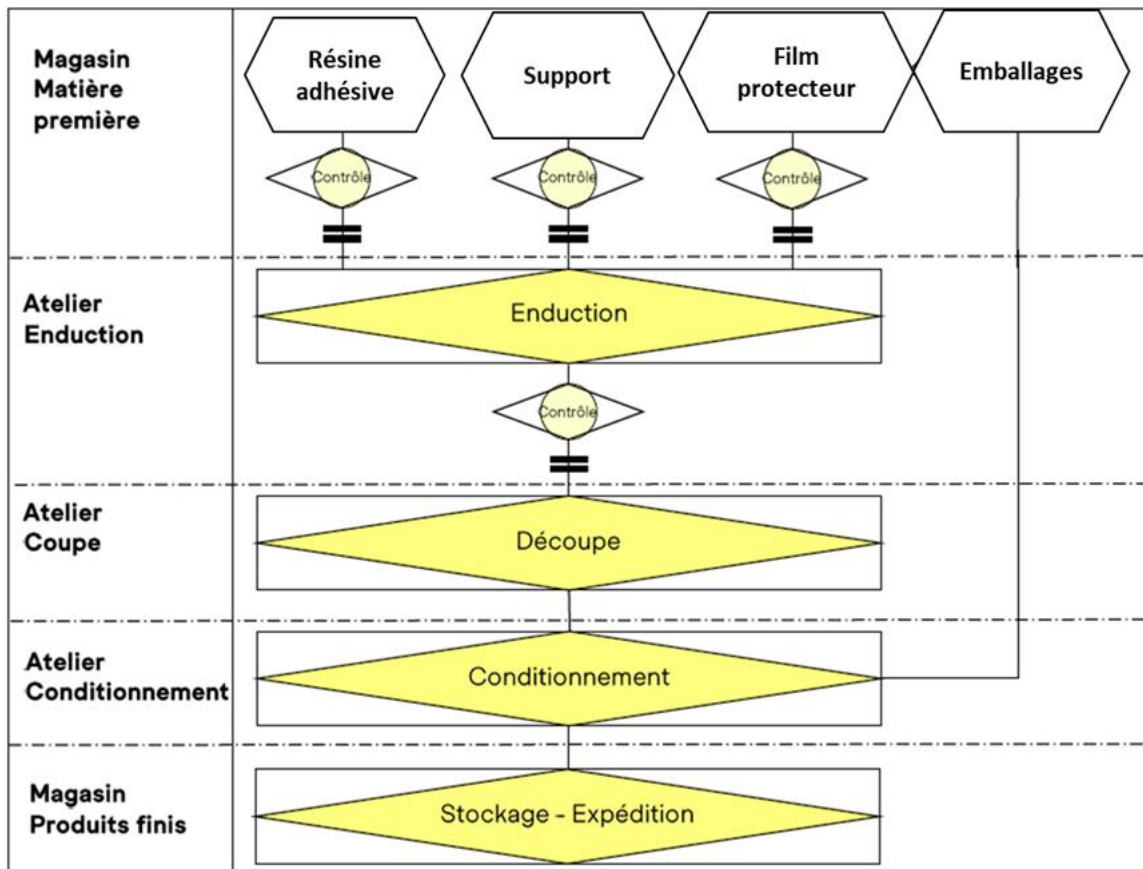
Magasin Matière première

Résine adhésive

Support

Film protecteur

Emballages

Contrôle

Contrôle

Contrôle

Atelier Enduction

Enduction

Contrôle

Atelier Coupe

Découpe

Atelier Conditionnement

Conditionnement

Magasin Produits finis

Stockage - Expédition